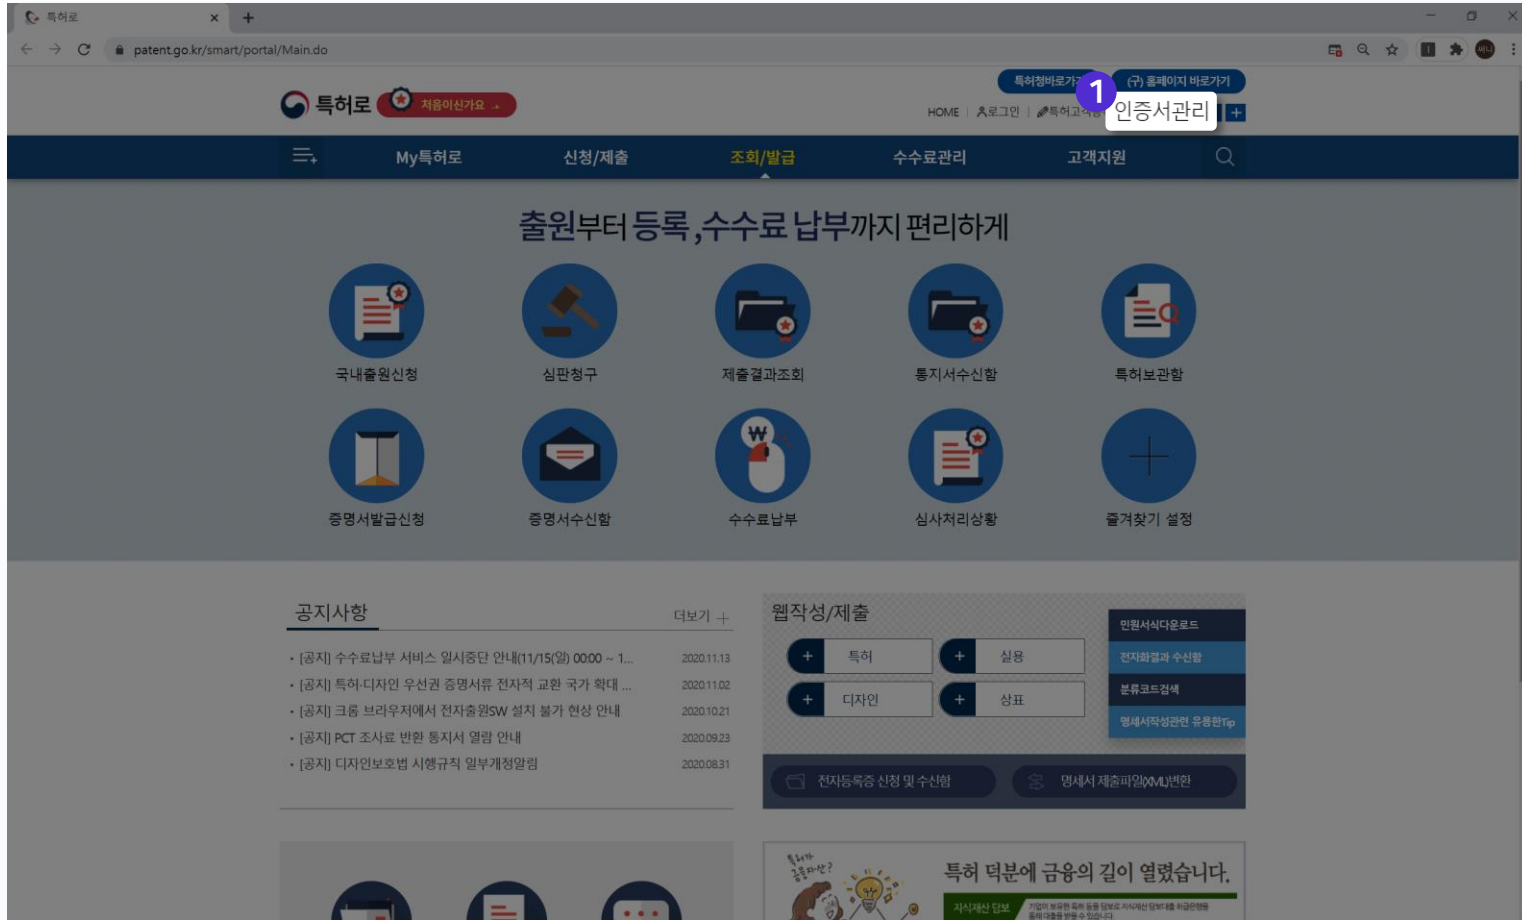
특허로
patent.go.kr/smart/portal/Main.do

특허로 처음이신가요

특허청바로가기 (구) 홈페이지 바로가기
HOME 로그인 특허고객
1 인증서관리

My특허로 신청/제출 조회/발급 수수료관리 고객지원

출원부터 등록,수수료 납부까지 편리하게

국내출원신청 심판청구 제출결과조회 통지서수신함 특허보관함
증명서발급신청 증명서수신함 수수료납부 심사처리상황 즐겨찾기 설정

공지사항 더보기
· [공지] 수수료납부 서비스 일시중단 안내(11/15(일) 00:00 ~ 1... 2020.11.13
· [공지] 특허·디자인 우선권 증명서류 전자적 교환 국가 확대 ... 2020.11.02
· [공지] 크롬 브라우저에서 전자출원SW 설치 불가 현상 안내 2020.10.21
· [공지] PCT 조사료 반환 통지서 열람 안내 2020.09.23
· [공지] 디자인보호법 시행규칙 일부개정알림 2020.08.31

웹작성/제출
특허 실용 디자인 상표
민원서식다운로드
전자화결과 수신함
분류코드검색
명세서작성관련 유용한Tip
전자등록증 신청 및 수신함
명세서 제출파일(XML)변환

특허 덕분에 금융의 길이 열렸습니다.
지식재산 담보